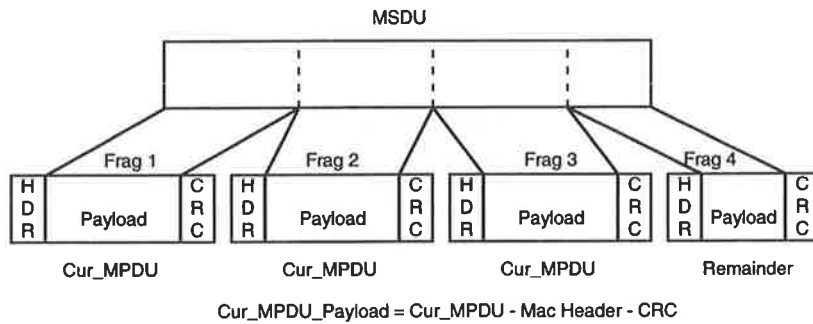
MSDU

Frag 1
H D R
Payload
C R C
Cur_MPDU

Frag 2
H D R
Payload
C R C
Cur_MPDU

Frag 3
H D R
Payload
C R C
Cur_MPDU

Frag 4
H D R
Payload
C R C
Remainder

Cur_MPDU_Payload = Cur_MPDU - Mac Header - CRC